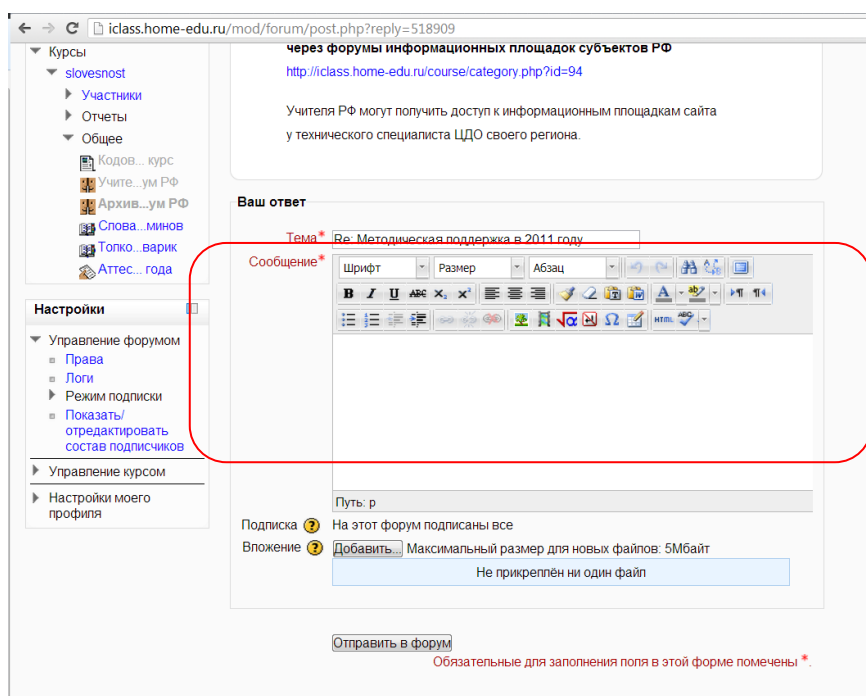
iclass.home-edu.ru/mod/forum/post.php?reply=518909

Курсы
slovesnost
Участники
Отчеты
Общее
Кодов... курс
Учите...ум РФ
Архив...ум РФ
Слова...минов
Толко...варик
Аттес... года

Настройки
Управление форумом
Права
Логи
Режим подписки
Показать/ отредактировать состав подписчиков
Управление курсом
Настройки моего профиля

через форумы информационных площадок субъектов РФ
http://iclass.home-edu.ru/course/category.php?id=94

Учителя РФ могут получить доступ к информационным площадкам сайта у технического специалиста ЦДО своего региона.

Ваш ответ
Тема* Re: Методическая поддержка в 2011 году
Сообщение*
Шрифт Размер Абзац
B I U ABC $x_2$ $x^2$
HTML
Путь: p
Подписка На этот форум подписаны все
Вложение Добавить... Максимальный размер для новых файлов: 5Мбайт
Не прикреплён ни один файл

Отправить в форум
Обязательные для заполнения поля в этой форме помечены *.